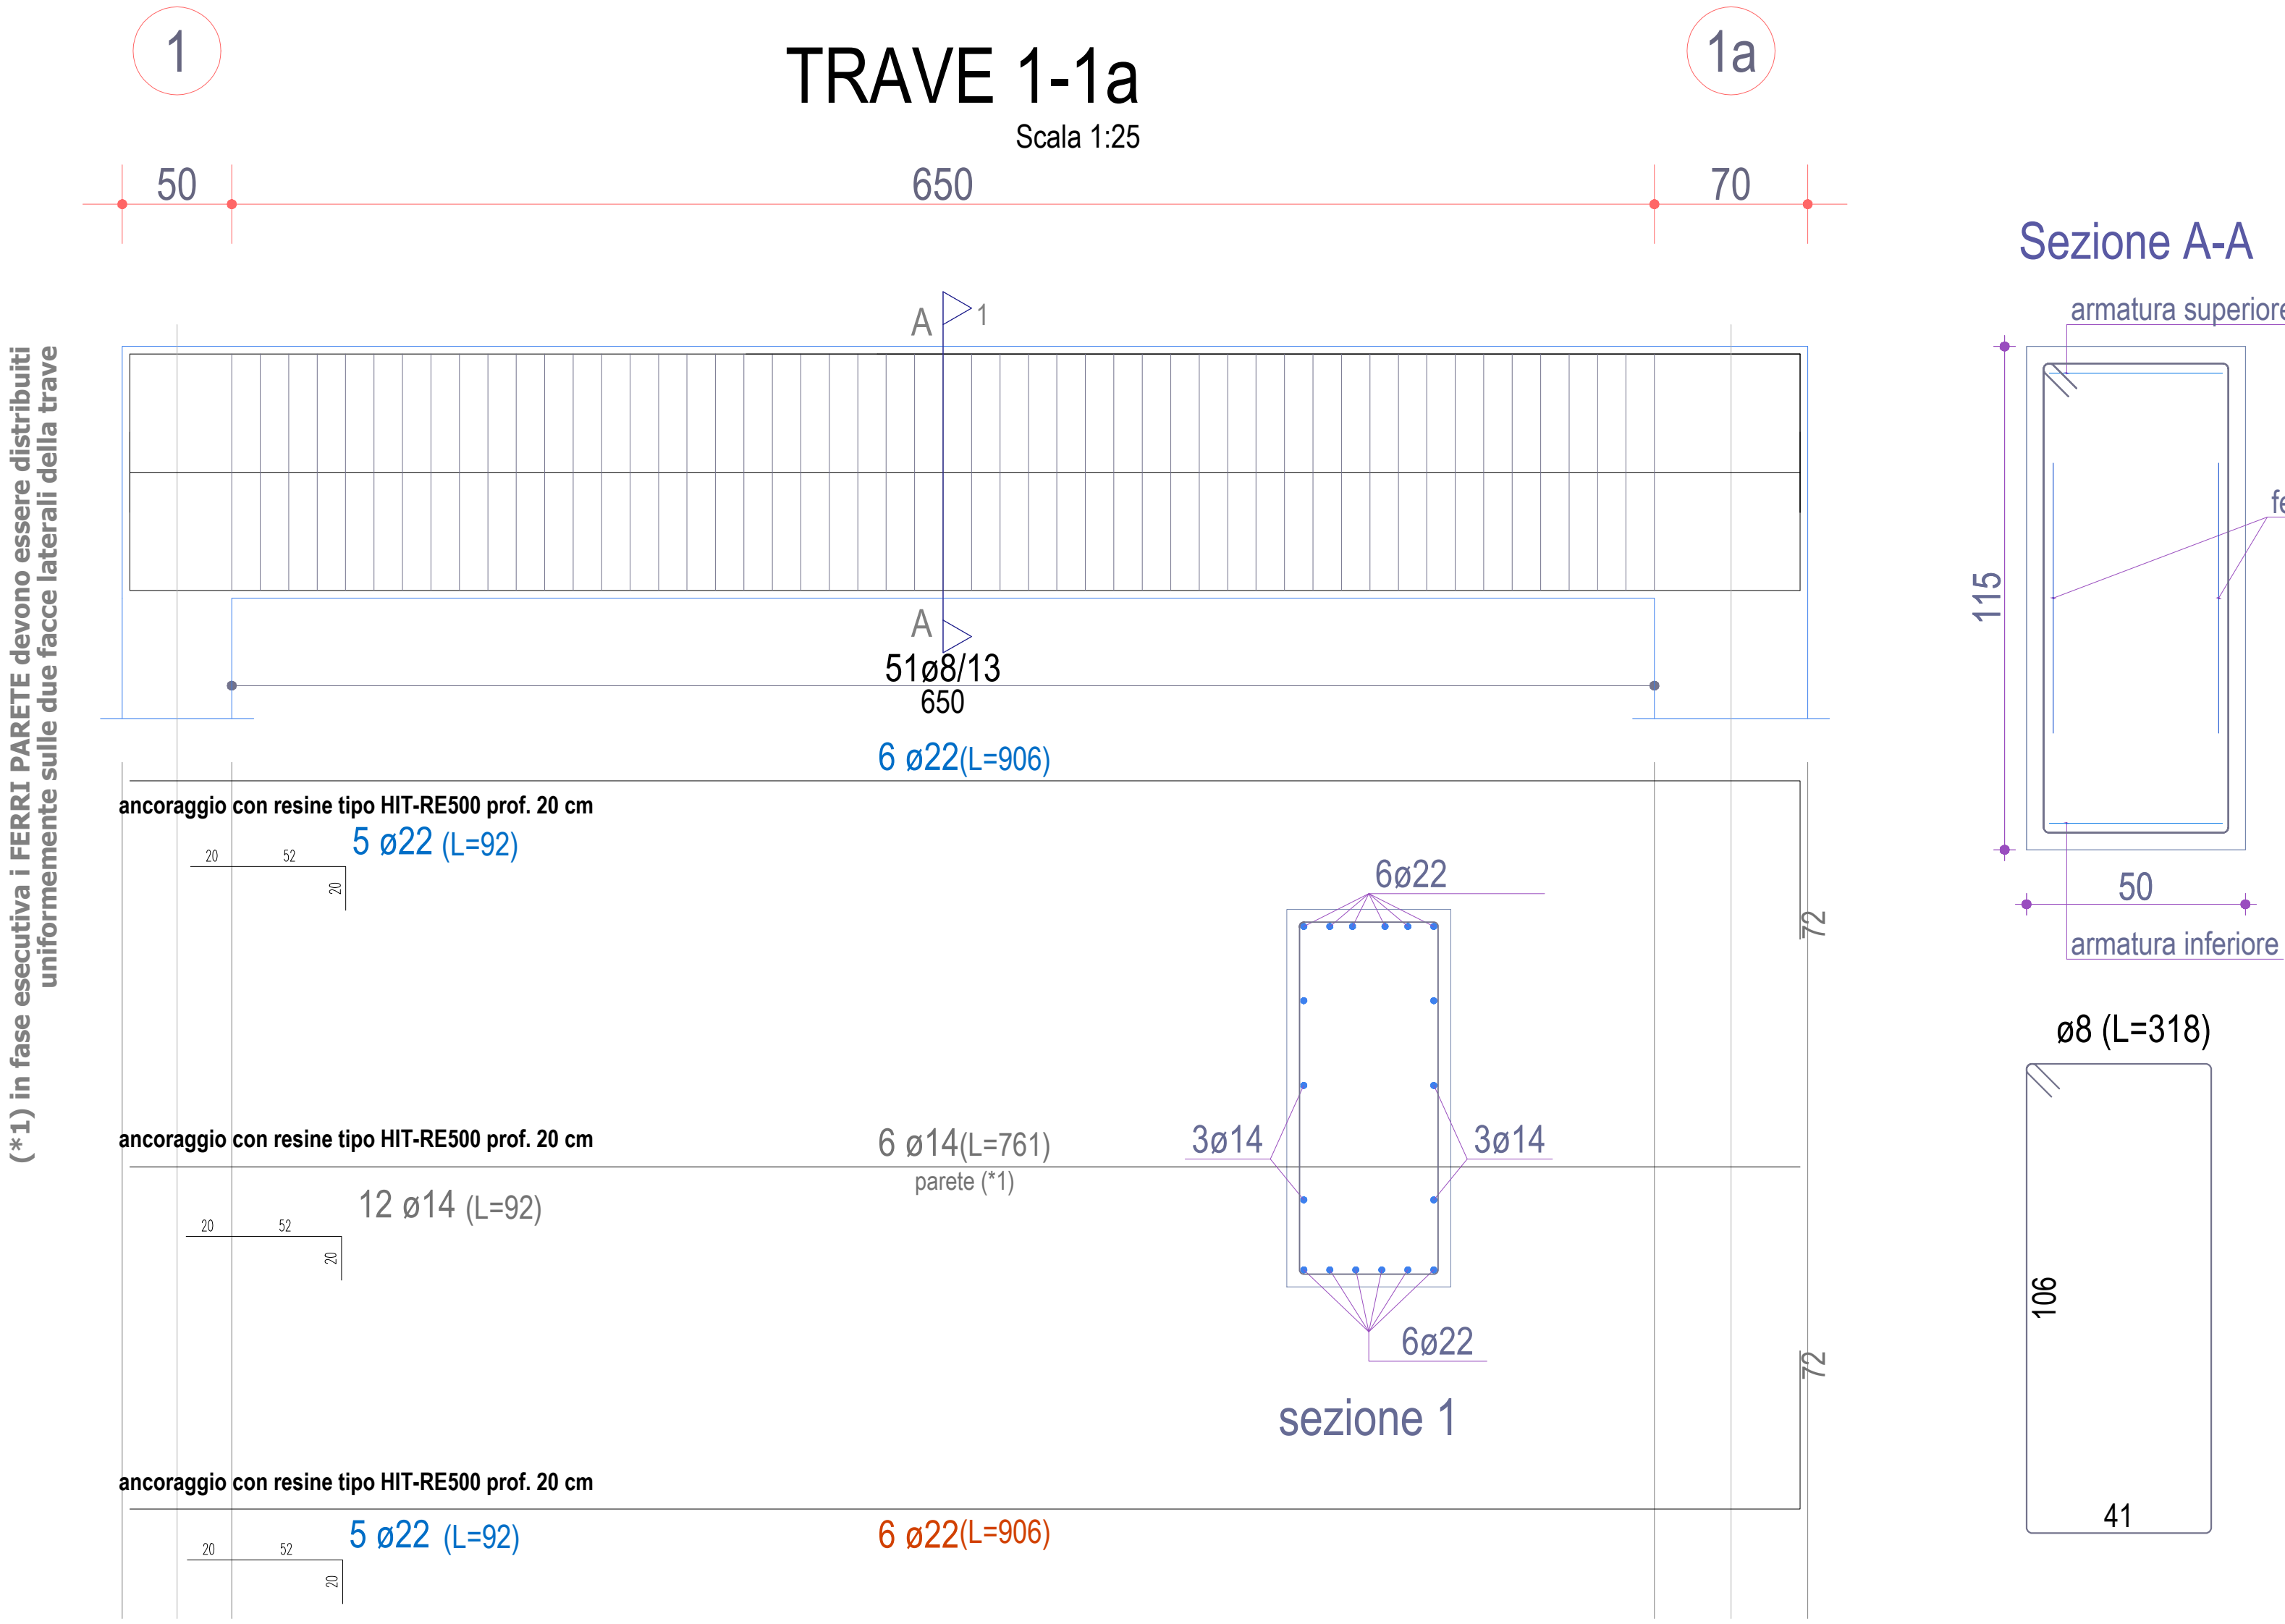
1

TRAVE 1-1a

Scala 1:25

1a

50 650 70

(*1) in fase esecutiva i FERRI PARETE devono essere distribuiti uniformemente sulle due facce laterali della trave

A 1

A

51ø8/13
650

6 ø22(L=906)

ancoraggio con resine tipo HIT-RE500 prof. 20 cm

5 ø22 (L=92)

20 52 20

72

6ø22

3ø14

3ø14

ancoraggio con resine tipo HIT-RE500 prof. 20 cm

6 ø14(L=761)
parete (*1)

12 ø14 (L=92)

20 52 20

6ø22

72

sezione 1

ancoraggio con resine tipo HIT-RE500 prof. 20 cm

5 ø22 (L=92)

20 52 20

6 ø22(L=906)

Sezione A-A

armatura superiore

fe

115

50

armatura inferiore

ø8 (L=318)

106

41